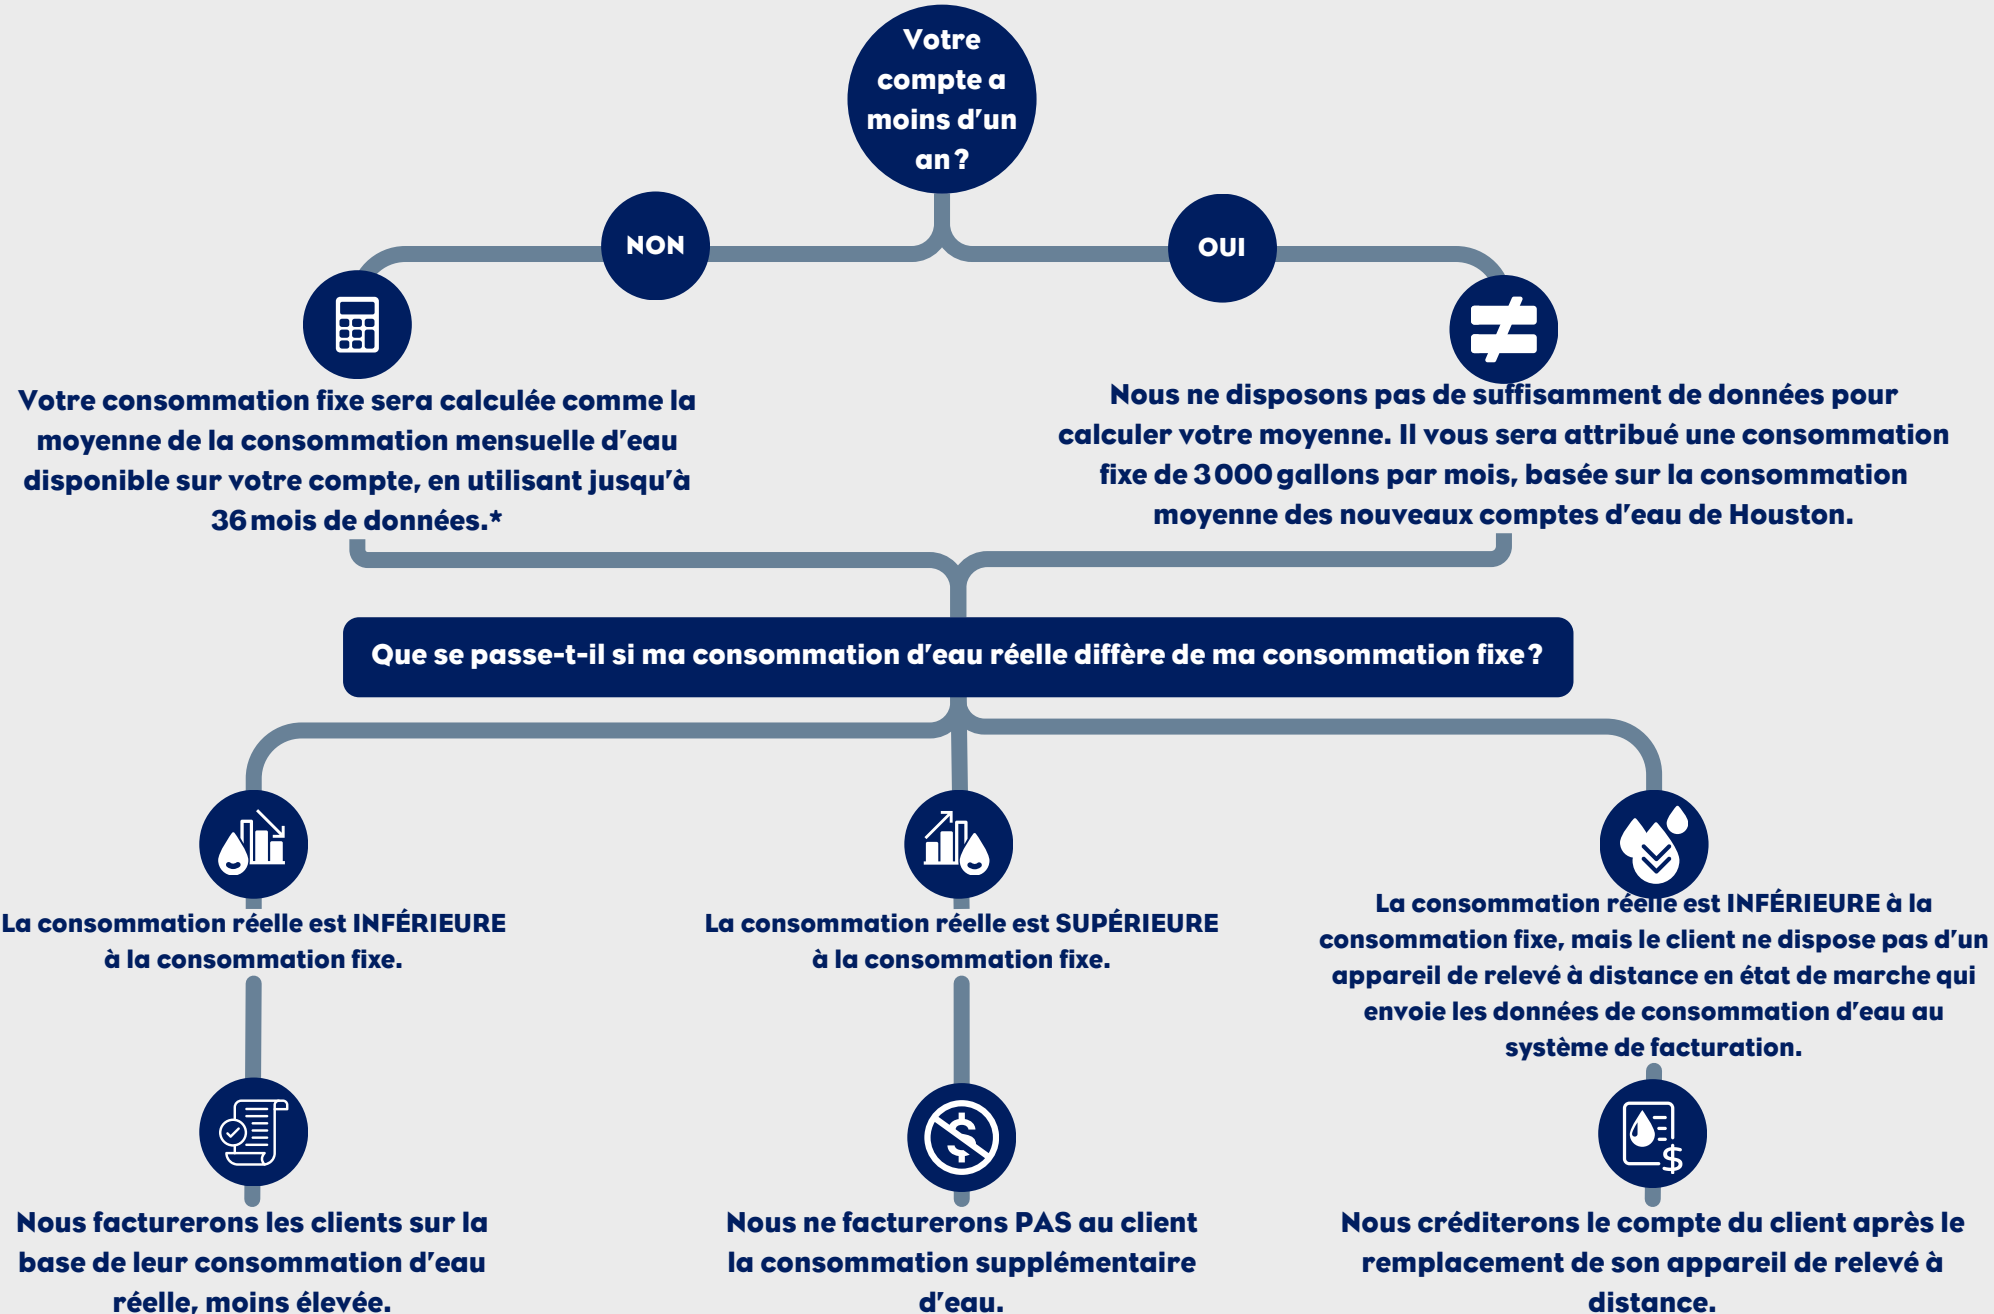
Votre compte a moins d'un an ?

NON

OUI

Votre consommation fixe sera calculée comme la moyenne de la consommation mensuelle d'eau disponible sur votre compte, en utilisant jusqu'à 36 mois de données.*

Nous ne disposons pas de suffisamment de données pour calculer votre moyenne. Il vous sera attribué une consommation fixe de 3 000 gallons par mois, basée sur la consommation moyenne des nouveaux comptes d'eau de Houston.

Que se passe-t-il si ma consommation d'eau réelle diffère de ma consommation fixe ?

La consommation réelle est INFÉRIEURE à la consommation fixe.

La consommation réelle est SUPÉRIEURE à la consommation fixe.

La consommation réelle est INFÉRIEURE à la consommation fixe, mais le client ne dispose pas d'un appareil de relevé à distance en état de marche qui envoie les données de consommation d'eau au système de facturation.

Nous facturerons les clients sur la base de leur consommation d'eau réelle, moins élevée.

Nous ne facturerons PAS au client la consommation supplémentaire d'eau.

Nous créditerons le compte du client après le remplacement de son appareil de relevé à distance.